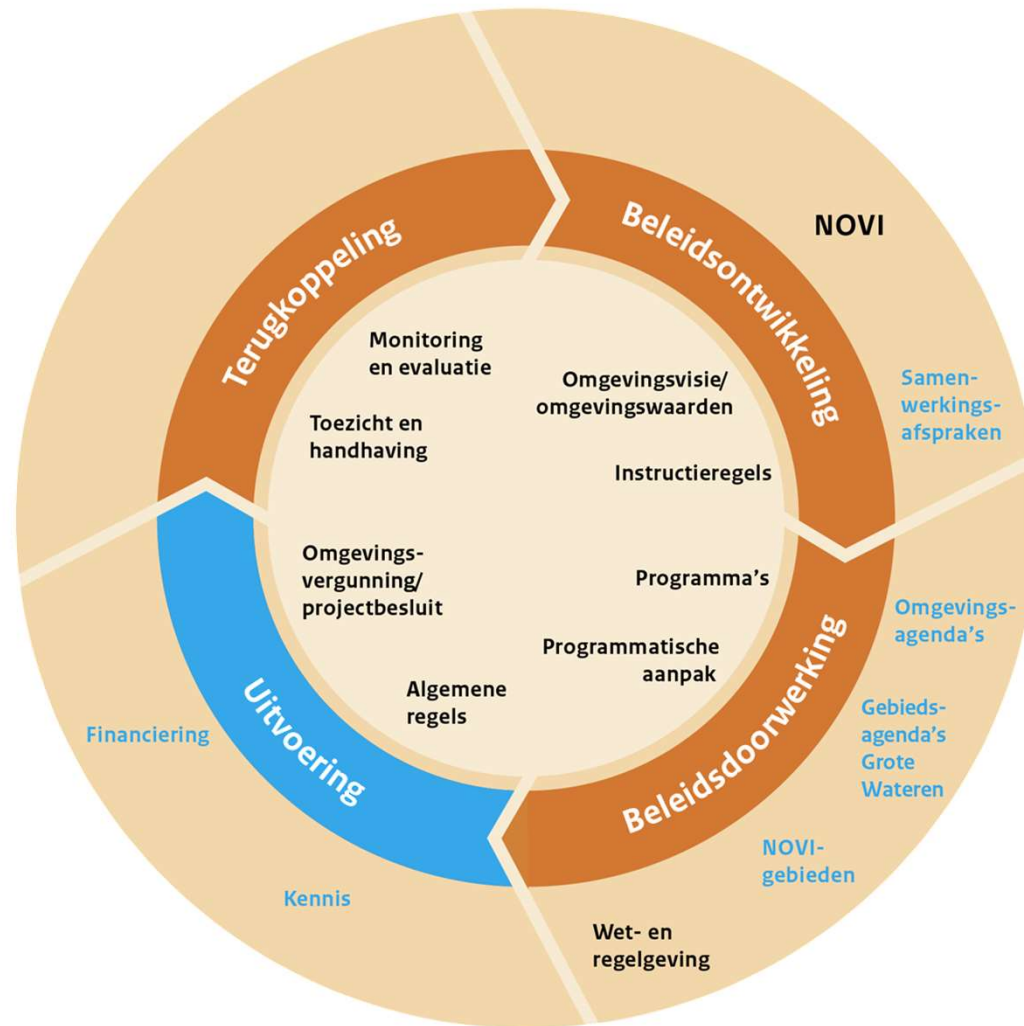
Terugkoppeling

Beleidsontwikkeling

NOVI

Monitoring en evaluatie

Omgevingsvisie/ omgevingswaarden

Samenwerkingsafspraken

Toezicht en handhaving

Instructieregels

Omgevingsvergunning/ projectbesluit

Programma's

Omgevingsagenda's

Programmatische aanpak

Algemene regels

Uitvoering

Beleidsdoorwerking

Gebiedsagenda's Grote Wateren

Financiering

NOVI-gebieden

Kennis

Wet- en regelgeving